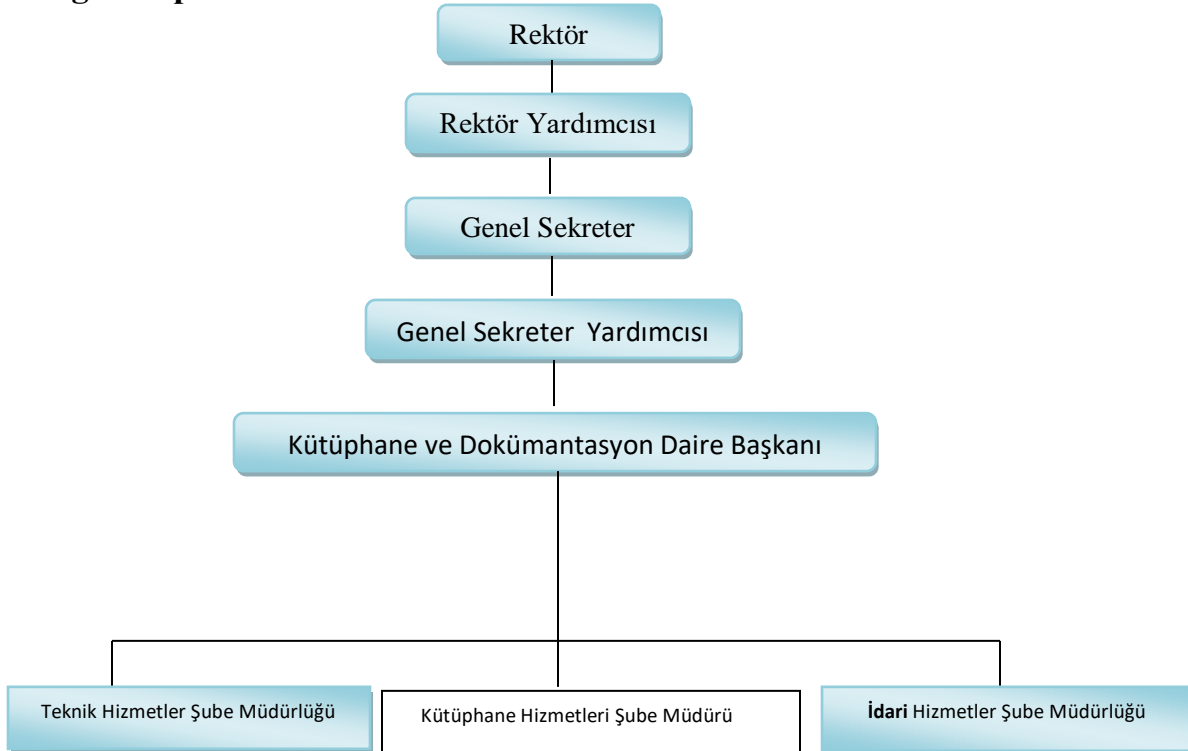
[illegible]

Rektör

Rektör Yardımcısı

Genel Sekreter

Genel Sekreter Yardımcısı

Kütüphane ve Dokümantasyon Daire Başkanı

Teknik Hizmetler Şube Müdürlüğü

Kütüphane Hizmetleri Şube Müdürü

İdari Hizmetler Şube Müdürlüğü